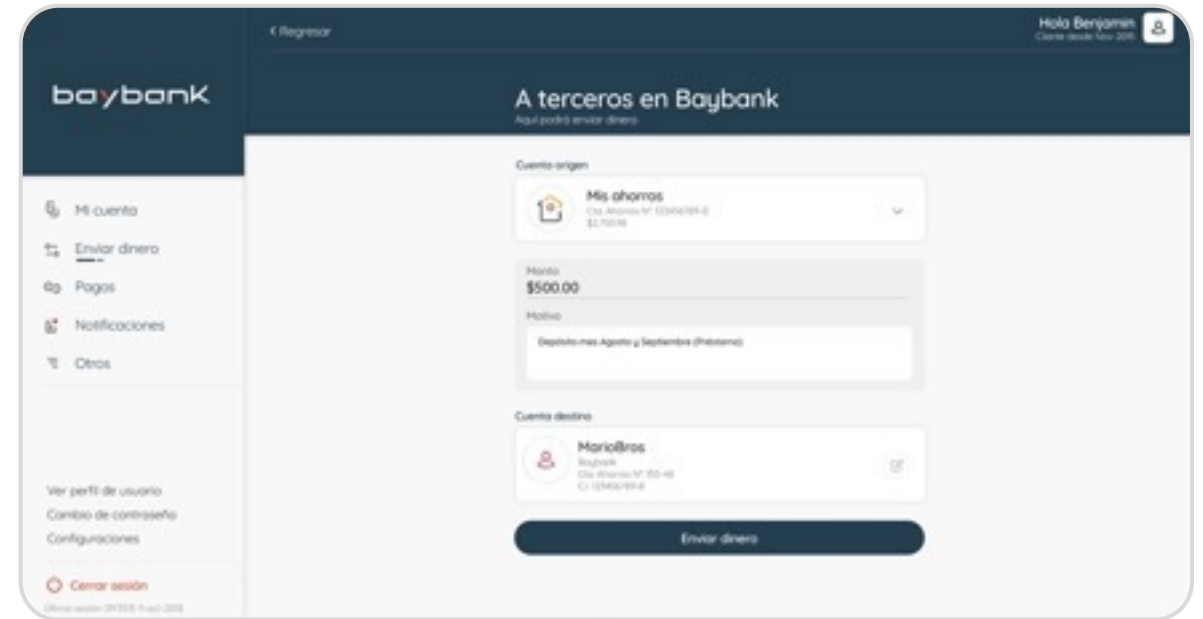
< Regresar

Hola Benjamin
Cliente desde Nov. 2015

baybank

A terceros en Baybank
Aquí podrá enviar dinero

Mi cuenta
Enviar dinero
Pagos
Notificaciones
Otros

Cuenta origen

Mis ahorros
Cta. Ahorros N° 123456789-0
$2,750.98

Monto
$500.00

Motivo
Deposito mes Agosto y Septiembre (Préstamo)

Cuenta destino

MarioBros
Baybank
Cta. Ahorros N° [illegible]
CI: 123456789-6

Enviar dinero

Ver perfil de usuario
Cambio de contraseña
Configuraciones

Cerrar sesión
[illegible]